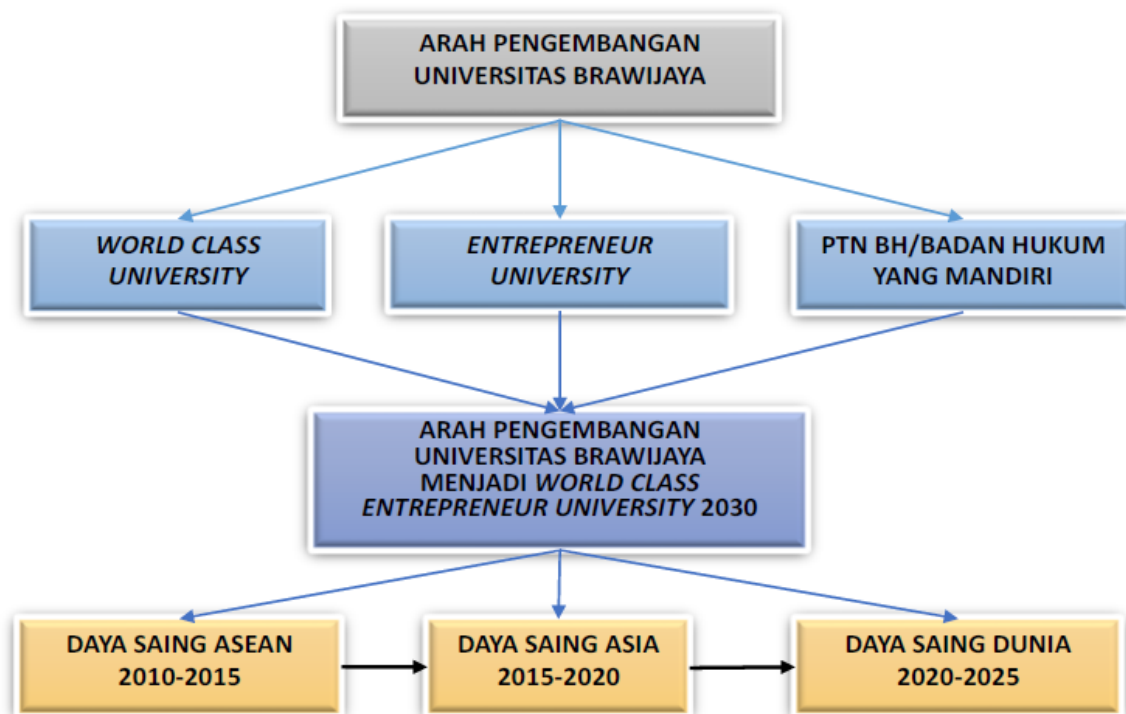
ARAH PENGEMBANGAN UNIVERSITAS BRAWIJAYA

WORLD CLASS UNIVERSITY

ENTREPRENEUR UNIVERSITY

PTN BH/BADAN HUKUM YANG MANDIRI

ARAH PENGEMBANGAN UNIVERSITAS BRAWIJAYA MENJADI WORLD CLASS ENTREPRENEUR UNIVERSITY 2030

DAYA SAING ASEAN 2010-2015

DAYA SAING ASIA 2015-2020

DAYA SAING DUNIA 2020-2025